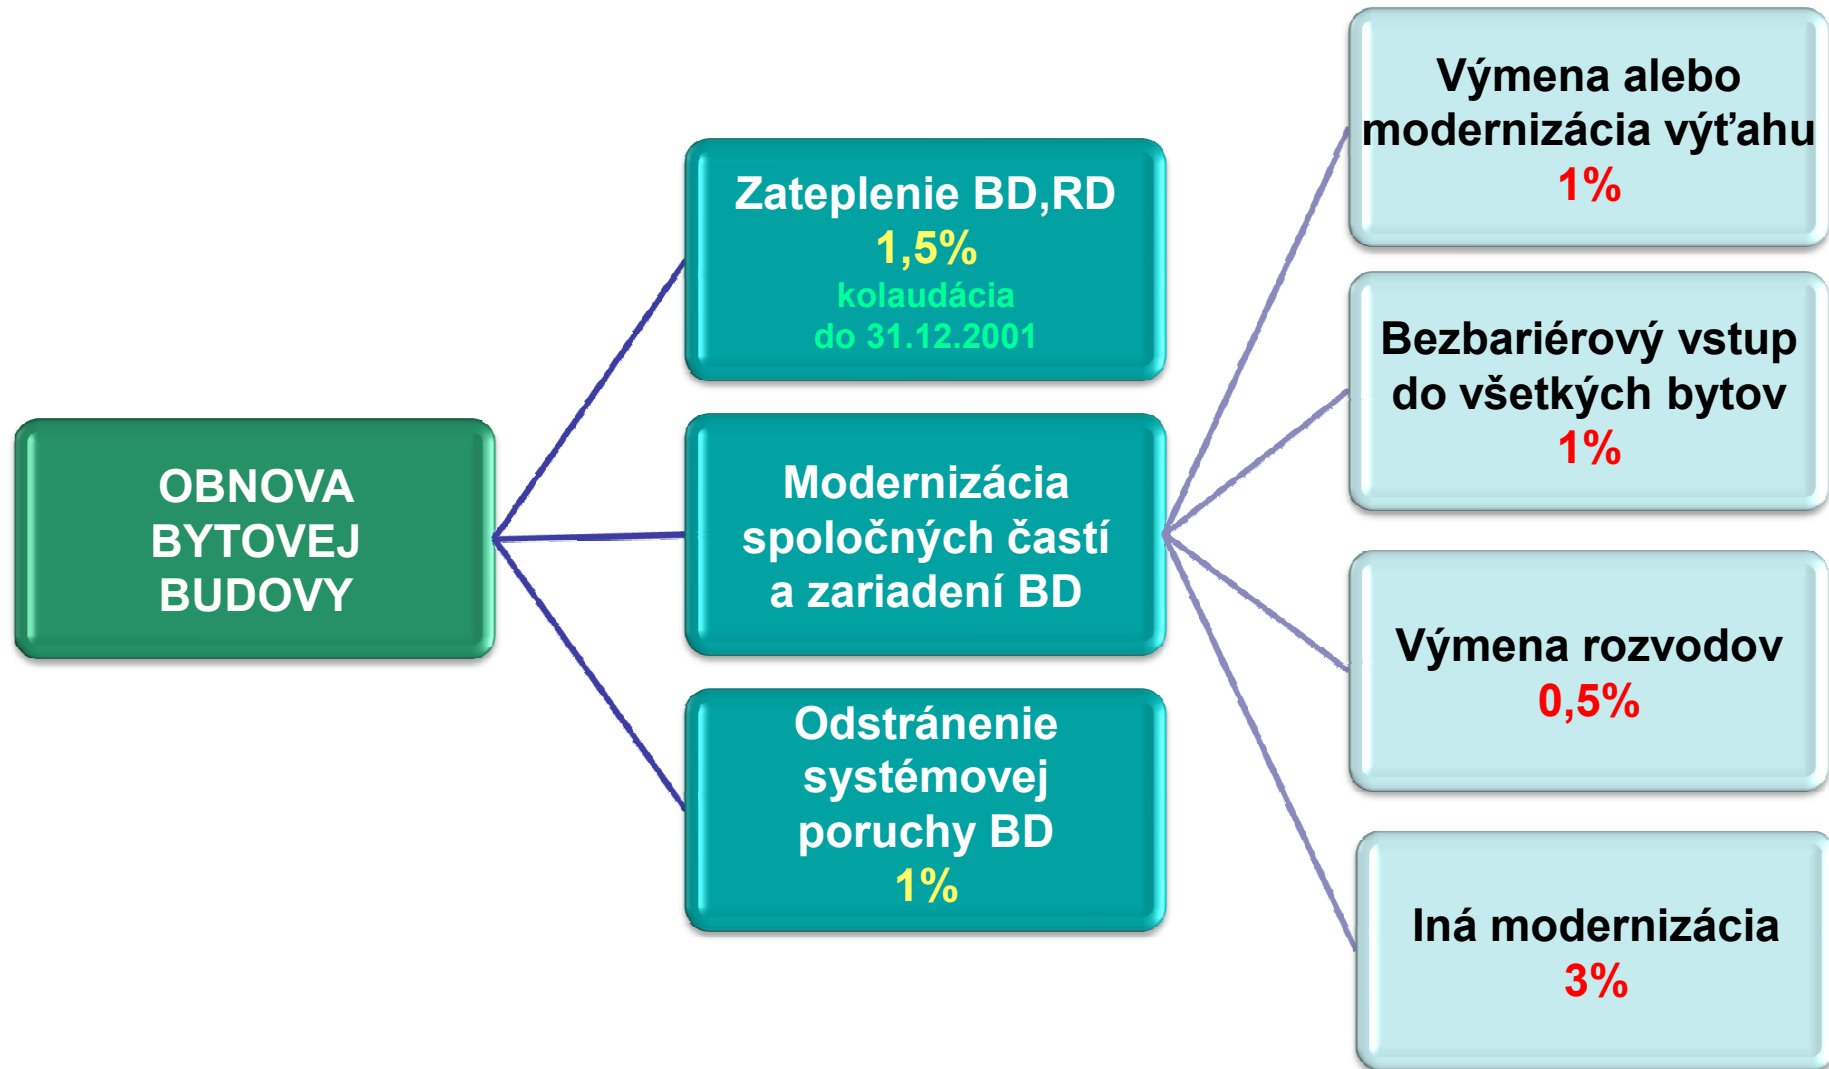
OBNOVA BYTOVEJ BUDOVY

Zateplenie BD,RD
1,5%
kolaudácia
do 31.12.2001

Modernizácia spoločných častí a zariadení BD

Odstránenie systémovej poruchy BD
1%

Výmena alebo modernizácia výťahu
1%

Bezbariérový vstup do všetkých bytov
1%

Výmena rozvodov
0,5%

Iná modernizácia
3%